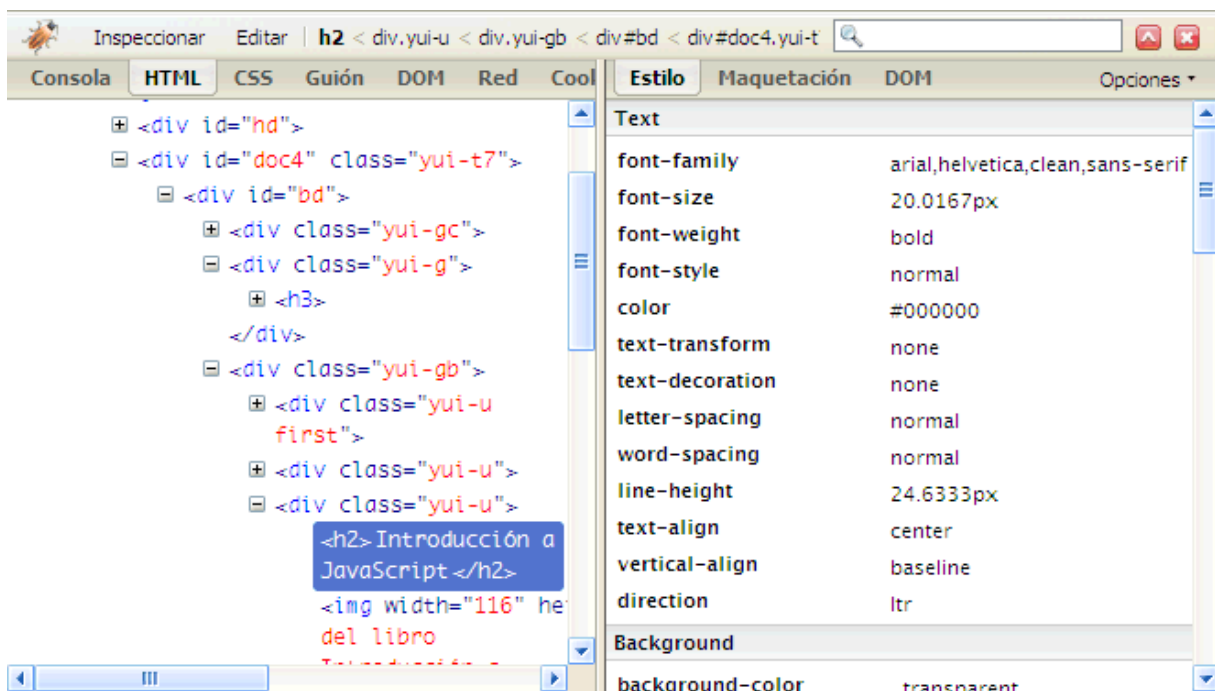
Inspeccionar Editar | h2 < div.yui-u < div.yui-gb < div#bd < div#doc4.yui-t

Consola HTML CSS Guión DOM Red Cool

Estilo Maquetación DOM Opciones ▾

⊞ <div id="hd">
⊟ <div id="doc4" class="yui-t7">
⊟ <div id="bd">
⊞ <div class="yui-gc">
⊟ <div class="yui-g">
⊞ <h3>
</div>
⊟ <div class="yui-gb">
⊞ <div class="yui-u first">
⊞ <div class="yui-u">
⊟ <div class="yui-u">
<h2>Introducción a JavaScript</h2>
<img width="116" he
del libro
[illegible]

Text

| | |
|---|---|
| font-family | arial,helvetica,clean,sans-serif |
| font-size | 20.0167px |
| font-weight | bold |
| font-style | normal |
| color | #000000 |
| text-transform | none |
| text-decoration | none |
| letter-spacing | normal |
| word-spacing | normal |
| line-height | 24.6333px |
| text-align | center |
| vertical-align | baseline |
| direction | ltr |

Background

| | |
|---|---|
| background-color | transparent |